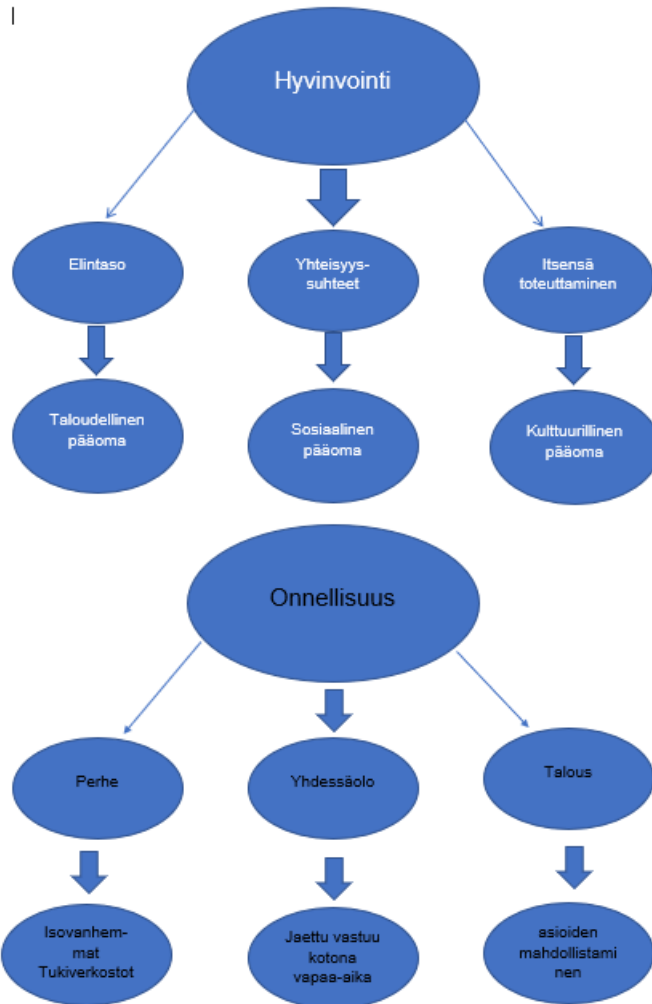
Hyvinvointi

Elintaso

Yhteisyyssuhteet

Itsensä toteuttaminen

Taloudellinen pääoma

Sosiaalinen pääoma

Kulttuurillinen pääoma

Onnellisuus

Perhe

Yhdessäolo

Talous

Isovanhem-mat Tukiverkostot

Jaettu vastuu kotona vapaa-aika

asioiden mahdollistami nen